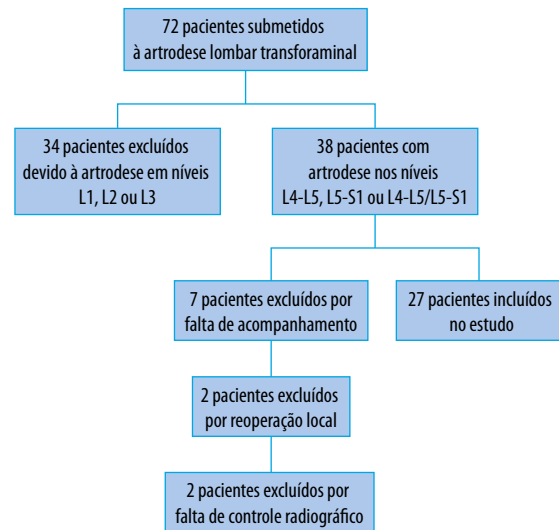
72 pacientes submetidos à artrodese lombar transforaminal

34 pacientes excluídos devido à artrodese em níveis L1, L2 ou L3

38 pacientes com artrodese nos níveis L4-L5, L5-S1 ou L4-L5/L5-S1

7 pacientes excluídos por falta de acompanhamento

27 pacientes incluídos no estudo

2 pacientes excluídos por reoperação local

2 pacientes excluídos por falta de controle radiográfico